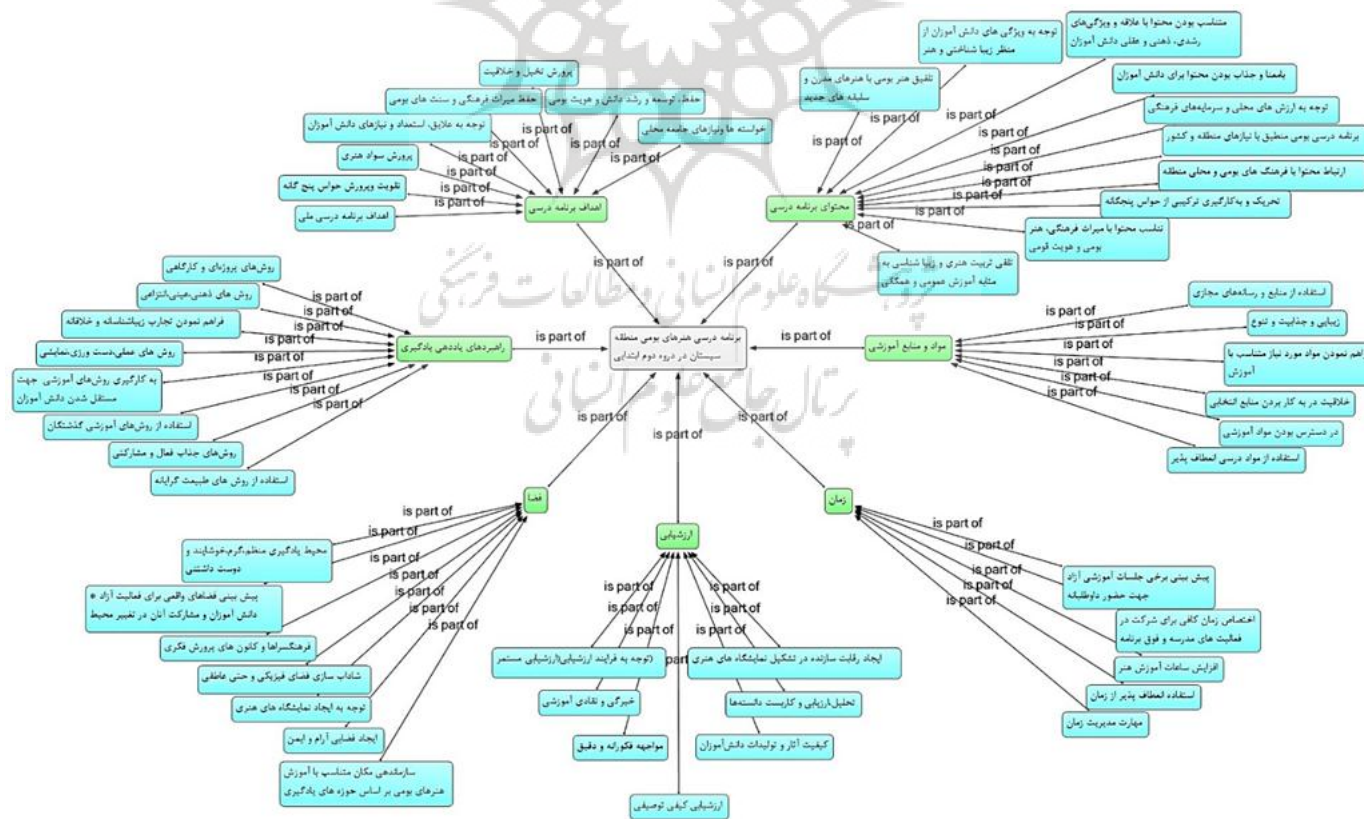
برنامه درسی هنرهای بومی منطقه سیستان در دوره دوم ابتدایی

اهداف برنامه درسی
پرورش تخیل و خلاقیت
حفظ میراث فرهنگی و سنت های بومی
حفظ، توسعه و رشد دانش و هویت بومی
توجه به علایق، استعداد و نیازهای دانش آموزان
خواسته ها ونیازهای جامعه محلی
پرورش سواد هنری
تقویت وپرورش حواس پنج گانه
اهداف برنامه درسی ملی

محتوای برنامه درسی
توجه به ویژگی های دانش آموزان از منظر زیبا شناختی و هنر
متناسب بودن محتوا با علاقه و ویژگی‌های رشدی، ذهنی و عقلی دانش آموزان
تلفیق هنر بومی با هنرهای مدرن و سلیقه های جدید
بامعنا و جذاب بودن محتوا برای دانش آموزان
توجه به ارزش های محلی و سرمایه‌های فرهنگی
برنامه درسی بومی منطبق با نیازهای منطقه و کشور
ارتباط محتوا با فرهنگ های بومی و محلی منطقه
تحریک و به‌کارگیری ترکیبی از حواس پنجگانه
تناسب محتوا با میراث فرهنگی، هنر بومی و هویت قومی
تلقی تربیت هنری و زیبا شناسی به منابه آموزش عمومی و همگانی

راهبردهای یاددهی یادگیری
روش‌های پروژه‌ای و کارگاهی
روش های ذهنی،عینی،انتزاعی
فراهم نمودن تجارب زیباشناسانه و خلاقانه
روش های عملی،دست ورزی،نمایشی
به کارگیری روش‌های آموزشی جهت مستقل شدن دانش آموزان
استفاده از روش‌های آموزشی گذشتگان
روش‌های جذاب فعال و مشارکتی
استفاده از روش های طبیعت گرایانه

مواد و منابع آموزشی
استفاده از منابع و رسانه‌های مجازی
زیبایی و جذابیت و تنوع
فراهم نمودن مواد مورد نیاز متناسب با آموزش
خلاقیت در به کار بردن منابع انتخابی
در دسترس بودن مواد آموزشی
استفاده از مواد درسی انعطاف پذیر

فضا
محیط یادگیری منظم،گرم،خوشایند و دوست داشتنی
پیش بینی فضاهای واقعی برای فعالیت آزاد دانش آموزان و مشارکت آنان در تغییر محیط
فرهنگسراها و کانون های پرورش فکری
شاداب سازی فضای فیزیکی و حتی عاطفی
توجه به ایجاد نمایشگاه های هنری
ایجاد فضایی آرام و ایمن
سازماندهی مکان متناسب با آموزش هنرهای بومی بر اساس حوزه های یادگیری

ارزشیابی
توجه به فرایند ارزشیابی(ارزشیابی مستمر
ایجاد رقابت سازنده در تشکیل نمایشگاه های هنری
خبرگی و نقادی آموزشی
تحلیل،ارزیابی و کاربست دانسته‌ها
مواجهه فکورانه و دقیق
کیفیت آثار و تولیدات دانش‌آموزان
ارزشیابی کیفی توصیفی

زمان
پیش بینی برخی جلسات آموزشی آزاد جهت حضور داوطلبانه
اختصاص زمان کافی برای شرکت در فعالیت های مدرسه و فوق برنامه
افزایش ساعات آموزش هنر
استفاده انعطاف پذیر از زمان
مهارت مدیریت زمان

is part of